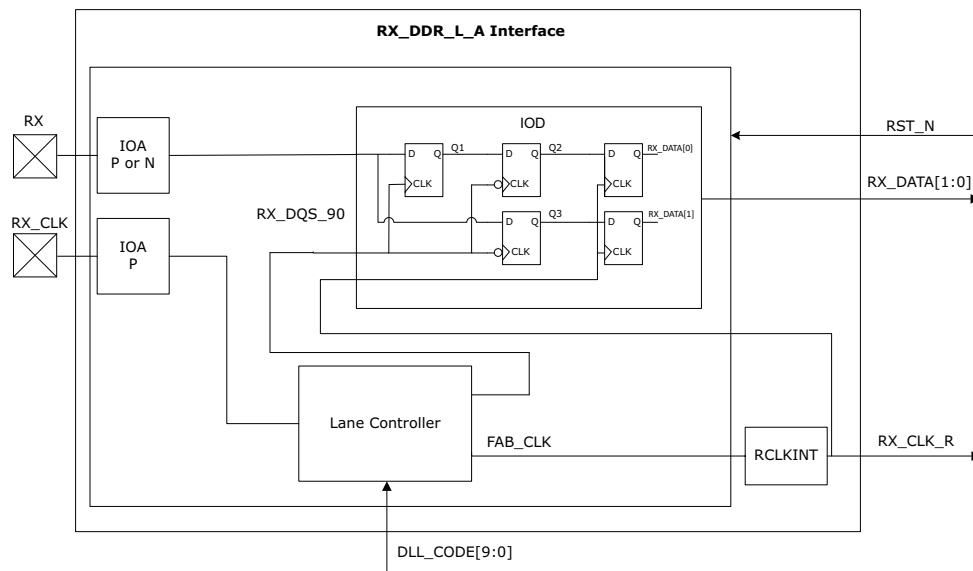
RX_DDR_L_A Interface

RX

IOA
P or N

RX_CLK

IOA
P

IOD

D Q
CLK

Q1

D Q
CLK

Q2

D Q
CLK

RX_DATA[0]

D Q
CLK

Q3

D Q
CLK

RX_DATA[1]

RX_DQS_90

RST_N

RX_DATA[1:0]

Lane Controller

FAB_CLK

RCLKINT

RX_CLK_R

DLL_CODE[9:0]